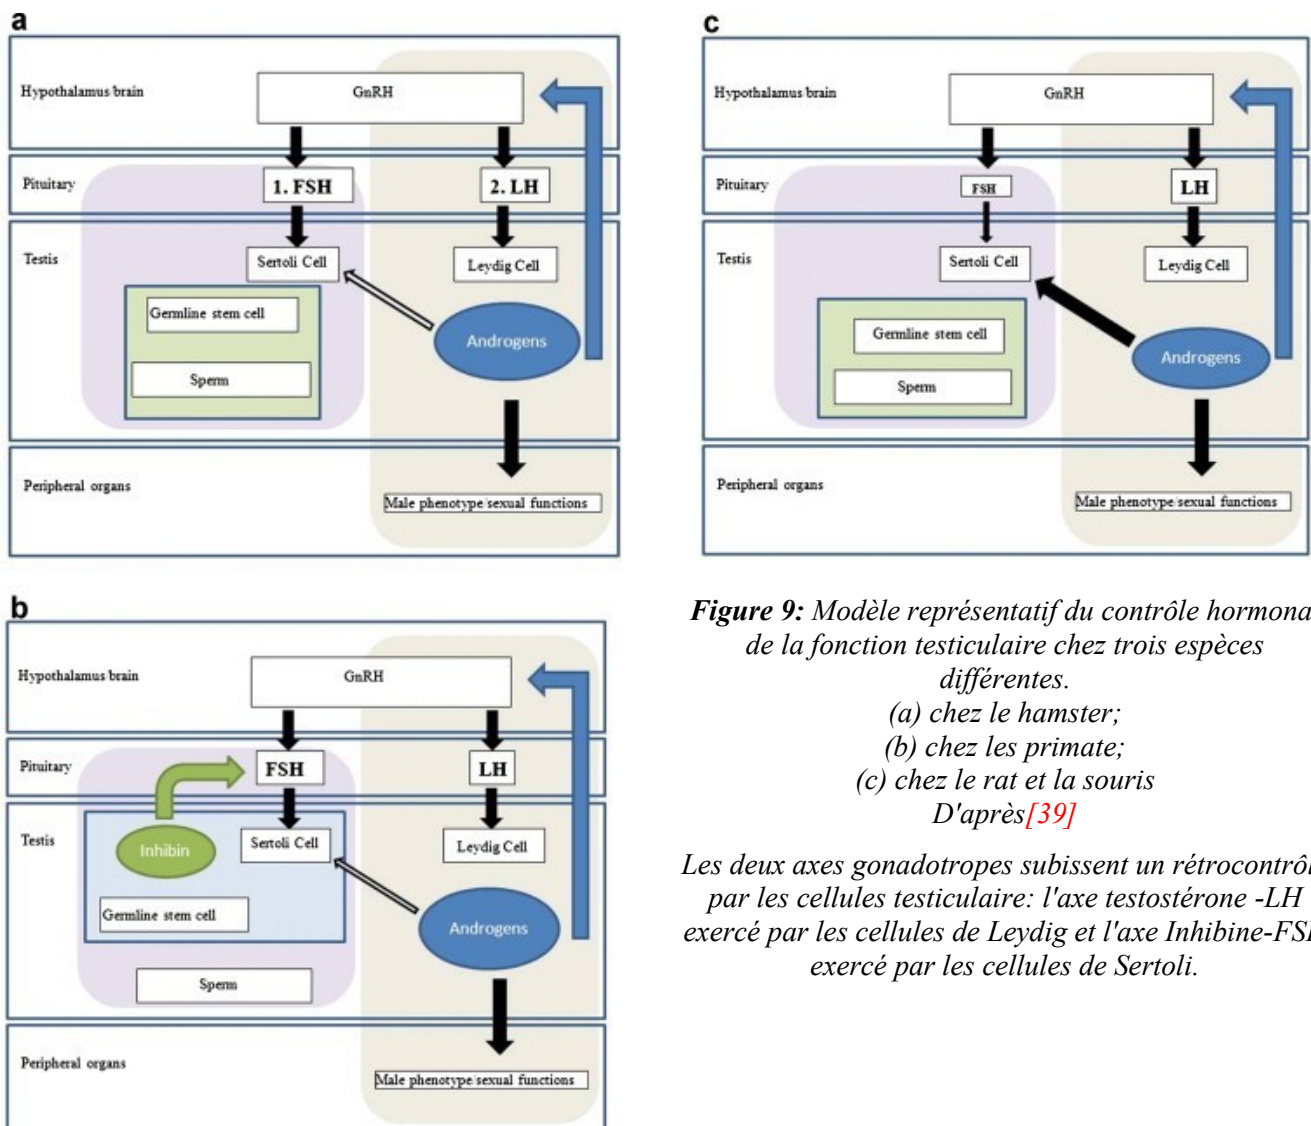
a

Hypothalamus/brain

GnRH

Pituitary

1. FSH

2. LH

Testis

Sertoli Cell

Leydig Cell

Germline stem cell

Androgens

Sperm

Peripheral organs

Male phenotype/sexual functions

c

Hypothalamus/brain

GnRH

Pituitary

FSH

LH

Testis

Sertoli Cell

Leydig Cell

Germline stem cell

Androgens

Sperm

Peripheral organs

Male phenotype/sexual functions

b

Hypothalamus/brain

GnRH

Pituitary

FSH

LH

Testis

Inhibin

Sertoli Cell

Leydig Cell

Germline stem cell

Androgens

Sperm

Peripheral organs

Male phenotype/sexual functions

Figure 9: Modèle représentatif du contrôle hormona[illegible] de la fonction testiculaire chez trois espèces différentes.
(a) chez le hamster;
(b) chez les primate;
(c) chez le rat et la souris
D'après[39]

Les deux axes gonadotropes subissent un rétrocontrô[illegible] par les cellules testiculaire: l'axe testostérone -LH exercé par les cellules de Leydig et l'axe Inhibine-FS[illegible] exercé par les cellules de Sertoli.